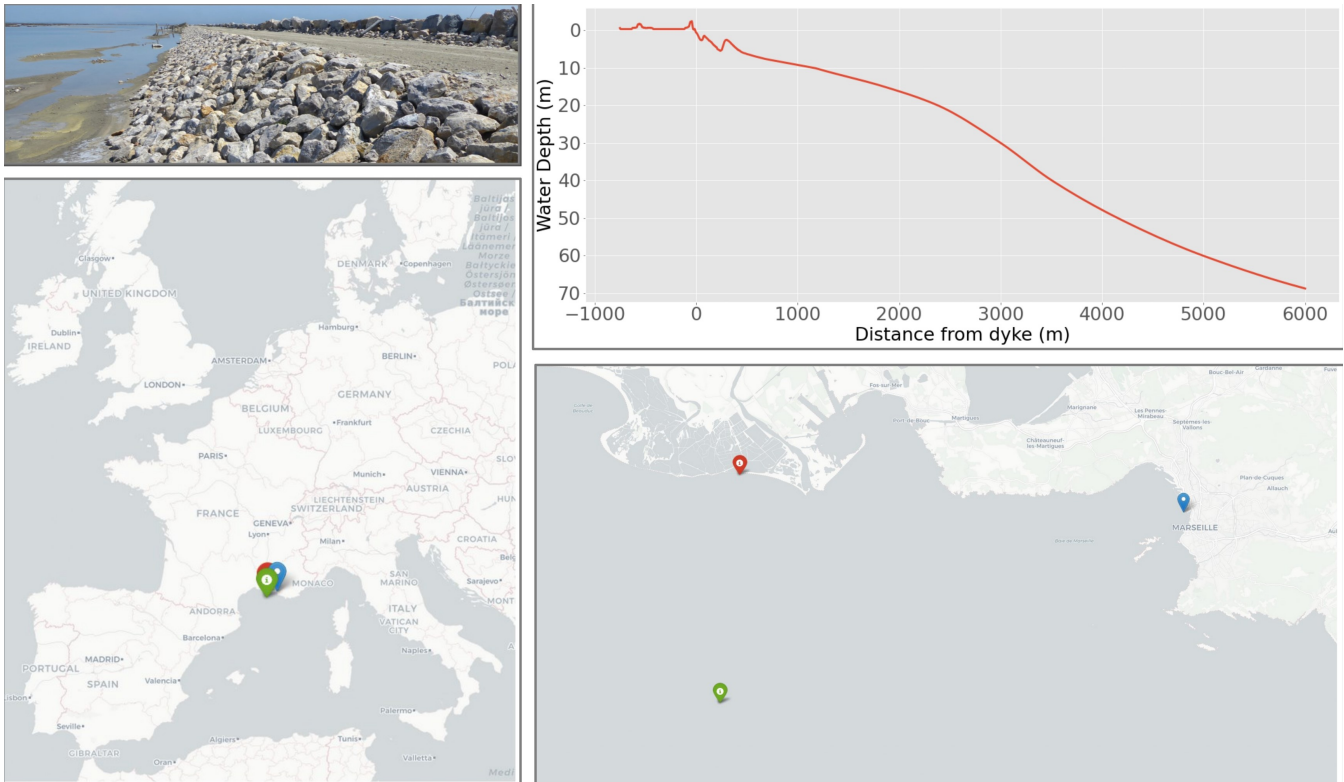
0
10
20
30
40
50
60
70
Water Depth (m)
−1000
0
1000
2000
3000
4000
5000
6000
Distance from dyke (m)

Glasgow
UNITED KINGDOM
Dublin
IRELAND
LONDON
AMSTERDAM
DENMARK
Copenhagen
Hamburg
BERLIN
POLA
GERMANY
BELGIUM
LUXEMBOURG
Frankfurt
CZECHIA
PARIS
Munich
VIENNA
LIECHTENSTEIN
AUSTRIA
FRANCE
GENEVA
SWITZERLAND
Lyon
Milan
CROATIA
MONACO
SAN MARINO
Sarajevo
ANDORRA
ITALY
VATICAN CITY
Barcelona
PORTUGAL
MADRID
SPAIN
Valencia
Naples
Lisbon
Seville
GIBRALTAR
Palermo
Algiers
Tunis
Oran
Valletta
Baltijas jūra / Baltijos jūra / Itämeri / Läänemeri / Morze Bałtyckie / Östersjön / Østersøen / Ostsee / Балтийское море

Fos-sur-Mer
Port-de-Bouc
Martigues
Marignane
Les Pennes-Mirabeau
Septèmes-les-Vallons
Bouc-Bel-Air
Gardanne
Châteauneuf-les-Martigues
Plan-de-Cuques
Allauch
MARSEILLE